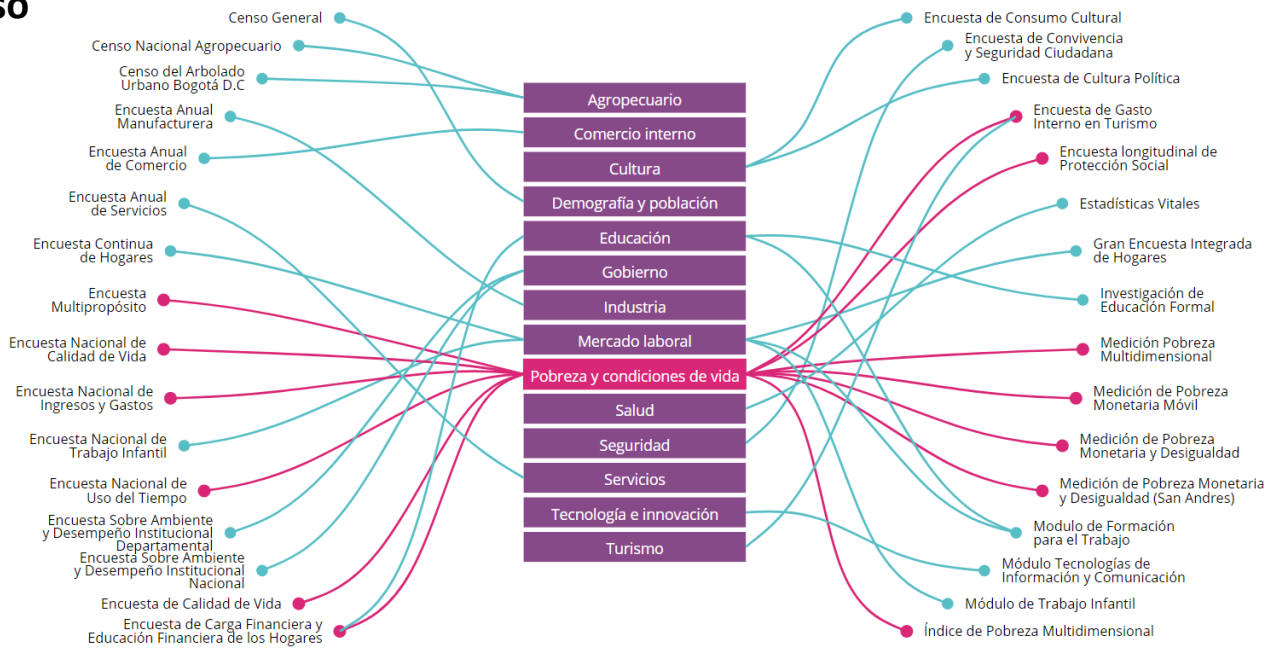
so

Censo General
Censo Nacional Agropecuario
Censo del Arbolado Urbano Bogotá D.C
Encuesta Anual Manufacturera
Encuesta Anual de Comercio
Encuesta Anual de Servicios
Encuesta Continua de Hogares
Encuesta Multipropósito
Encuesta Nacional de Calidad de Vida
Encuesta Nacional de Ingresos y Gastos
Encuesta Nacional de Trabajo Infantil
Encuesta Nacional de Uso del Tiempo
Encuesta Sobre Ambiente y Desempeño Institucional Departamental
Encuesta Sobre Ambiente y Desempeño Institucional Nacional
Encuesta de Calidad de Vida
Encuesta de Carga Financiera y Educación Financiera de los Hogares

Agropecuario
Comercio interno
Cultura
Demografía y población
Educación
Gobierno
Industria
Mercado laboral
Pobreza y condiciones de vida
Salud
Seguridad
Servicios
Tecnología e innovación
Turismo

Encuesta de Consumo Cultural
Encuesta de Convivencia y Seguridad Ciudadana
Encuesta de Cultura Política
Encuesta de Gasto Interno en Turismo
Encuesta longitudinal de Protección Social
Estadísticas Vitales
Gran Encuesta Integrada de Hogares
Investigación de Educación Formal
Medición Pobreza Multidimensional
Medición de Pobreza Monetaria Móvil
Medición de Pobreza Monetaria y Desigualdad
Medición de Pobreza Monetaria y Desigualdad (San Andres)
Modulo de Formación para el Trabajo
Módulo Tecnologías de Información y Comunicación
Módulo de Trabajo Infantil
Índice de Pobreza Multidimensional